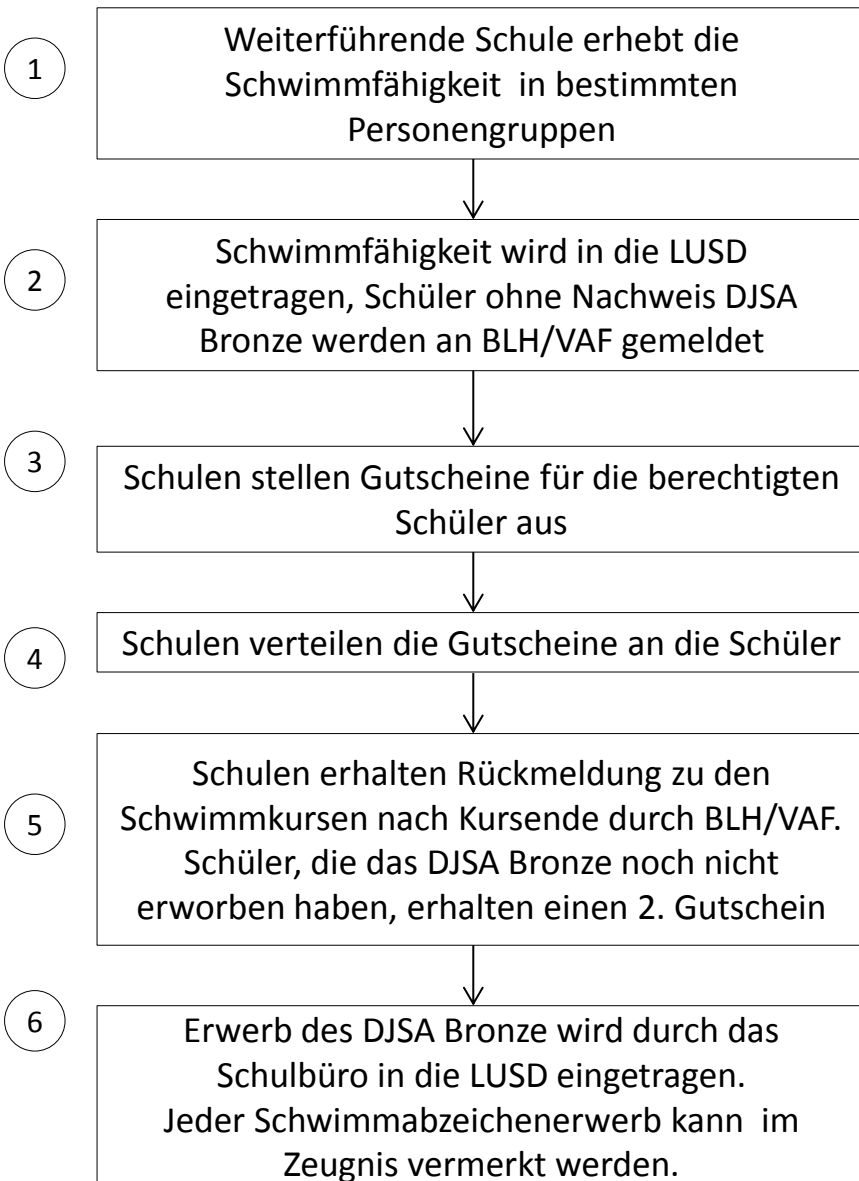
1

Weiterführende Schule erhebt die Schwimmfähigkeit in bestimmten Personengruppen

2

Schwimmfähigkeit wird in die LUSD eingetragen, Schüler ohne Nachweis DJSA Bronze werden an BLH/VAF gemeldet

3

Schulen stellen Gutscheine für die berechtigten Schüler aus

4

Schulen verteilen die Gutscheine an die Schüler

5

Schulen erhalten Rückmeldung zu den Schwimmkursen nach Kursende durch BLH/VAF. Schüler, die das DJSA Bronze noch nicht erworben haben, erhalten einen 2. Gutschein

6

Erwerb des DJSA Bronze wird durch das Schulbüro in die LUSD eingetragen. Jeder Schwimmabzeichenerwerb kann im Zeugnis vermerkt werden.